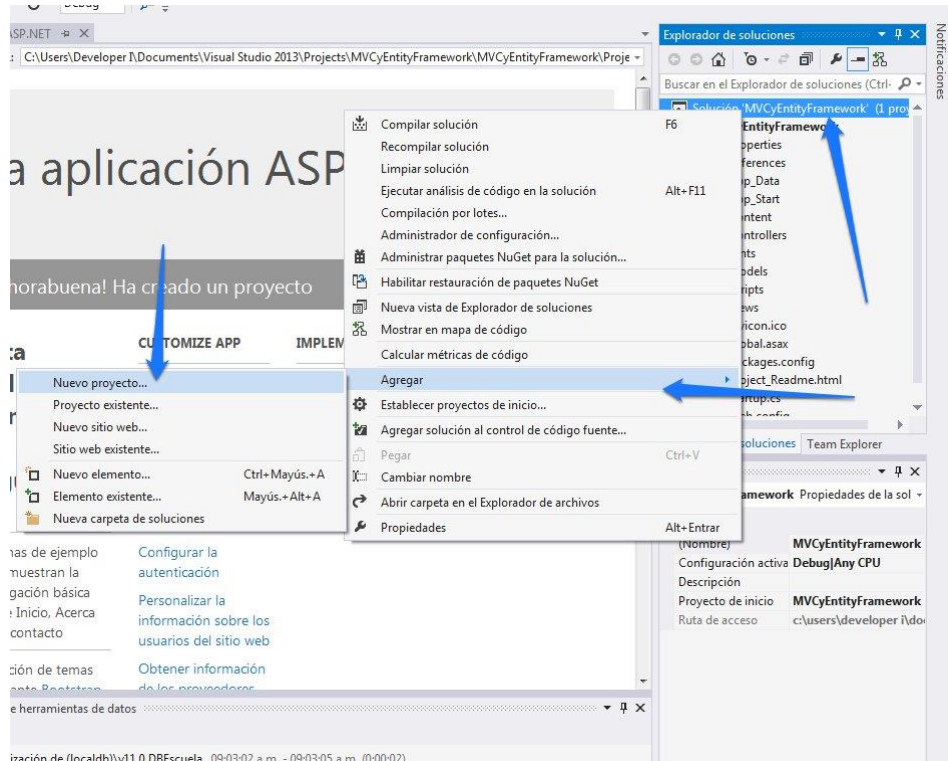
Debug

SP.NET ⊕ ✕

: C:\Users\Developer I\Documents\Visual Studio 2013\Projects\MVCyEntityFramework\MVCyEntityFramework\Proje

a aplicación ASP

norabuena! Ha creado un proyecto

ca

CUSTOMIZE APP

IMPLEM

Nuevo proyecto...
Proyecto existente...
Nuevo sitio web...
Sitio web existente...
Nuevo elemento... Ctrl+Mayús.+A
Elemento existente... Mayús.+Alt+A
Nueva carpeta de soluciones

nas de ejemplo muestran la gación básica Inicio, Acerca contacto

Configurar la autenticación

Personalizar la información sobre los usuarios del sitio web

ción de temas

Obtener información de los proveedores

e herramientas de datos

ización de (localdb)\v11.0 DBEscuela 09:03:02 a.m. - 09:03:05 a.m. (0:00:02)

Compilar solución F6
Recompilar solución
Limpiar solución
Ejecutar análisis de código en la solución Alt+F11
Compilación por lotes...
Administrador de configuración...
Administrar paquetes NuGet para la solución...
Habilitar restauración de paquetes NuGet
Nueva vista de Explorador de soluciones
Mostrar en mapa de código
Calcular métricas de código
Agregar
Establecer proyectos de inicio...
Agregar solución al control de código fuente...
Pegar Ctrl+V
Cambiar nombre
Abrir carpeta en el Explorador de archivos
Propiedades Alt+Entrar

Explorador de soluciones

Buscar en el Explorador de soluciones (Ctrl-

Solución 'MVCyEntityFramework' (1 pro
EntityFramework
operties
eferences
p_Data
p_Start
ntent
ntrollers
nts
odels
ripts
ews
vicon.ico
obal.asax
ckages.config
oject_Readme.html
artup.cs

soluciones Team Explorer

amework Propiedades de la sol

(Nombre) MVCyEntityFramework
Configuración activa Debug|Any CPU
Descripción
Proyecto de inicio MVCyEntityFramework
Ruta de acceso c:\users\developer i\do

Notificaciones